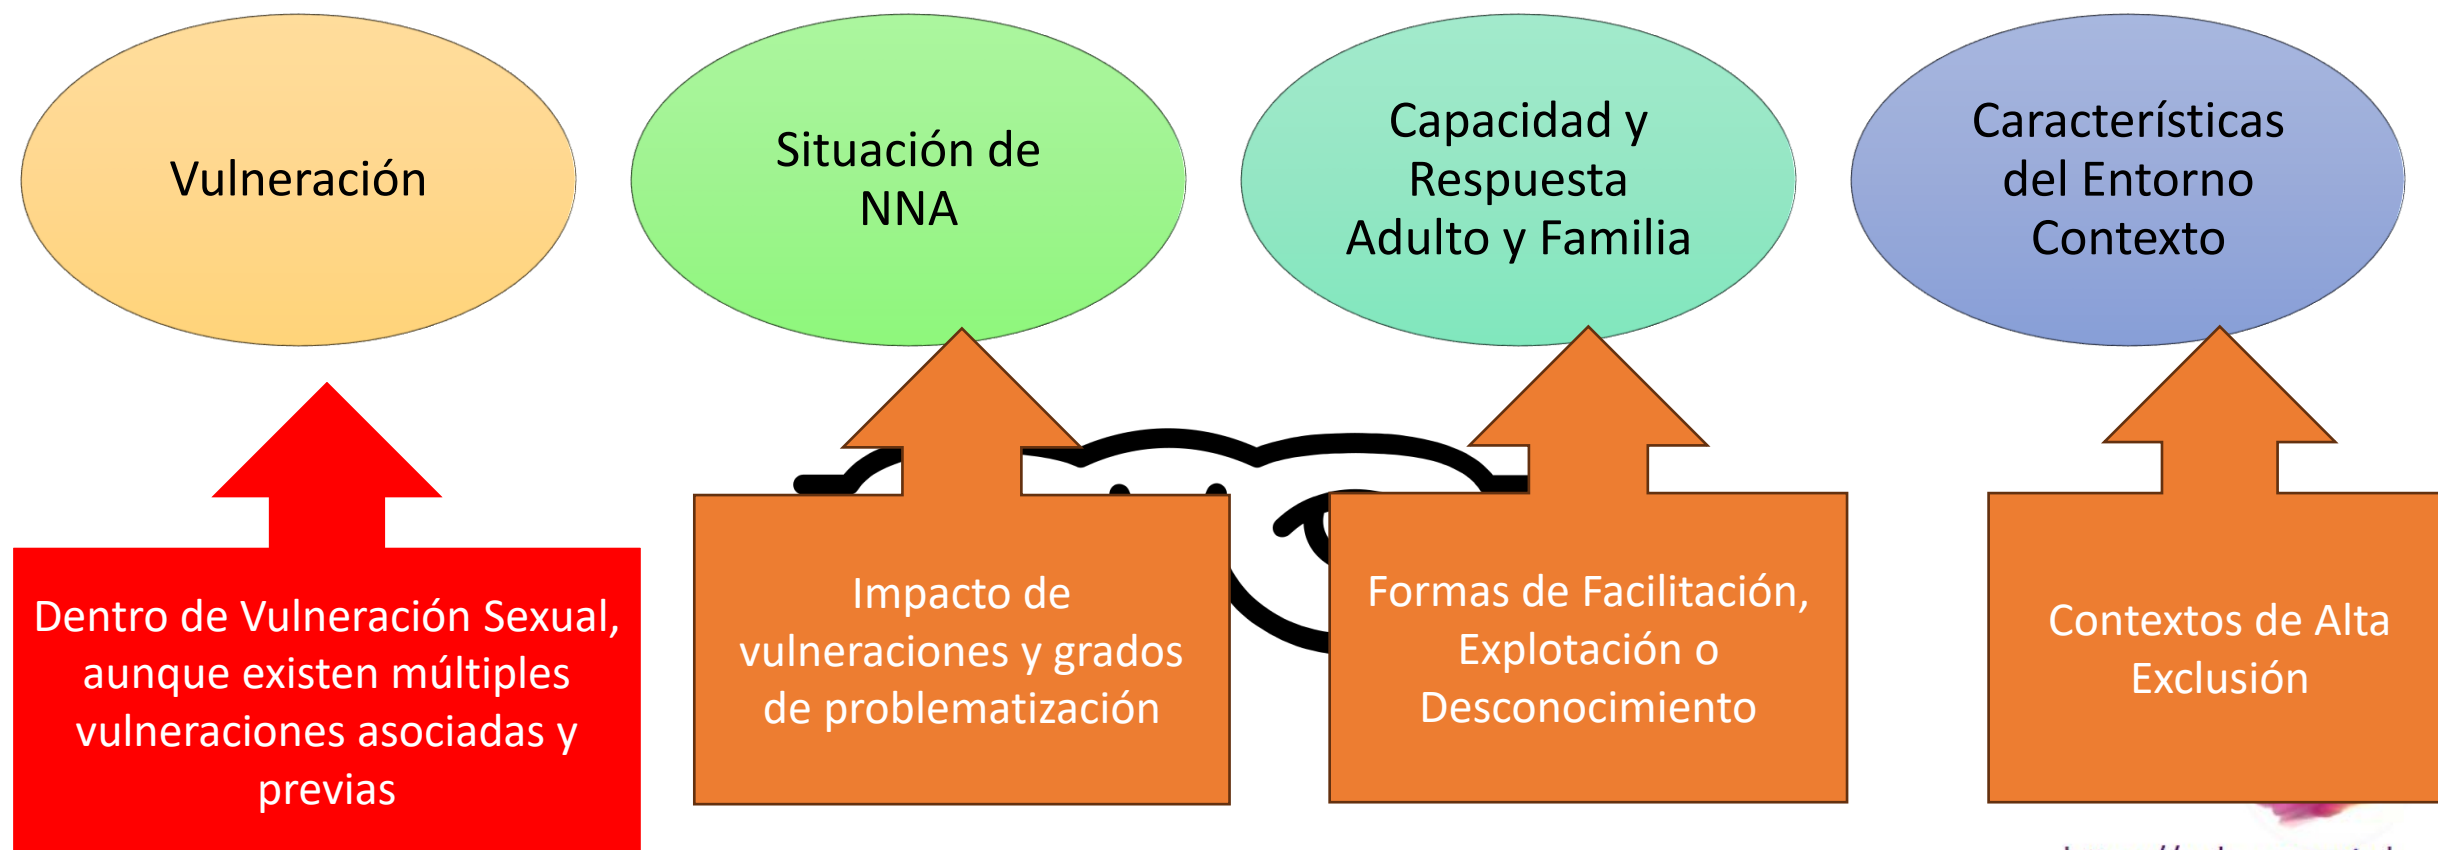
Vulneración

Situación de NNA

Capacidad y Respuesta Adulto y Familia

Características del Entorno Contexto

Dentro de Vulneración Sexual, aunque existen múltiples vulneraciones asociadas y previas

Impacto de vulneraciones y grados de problematización

Formas de Facilitación, Explotación o Desconocimiento

Contextos de Alta Exclusión

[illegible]